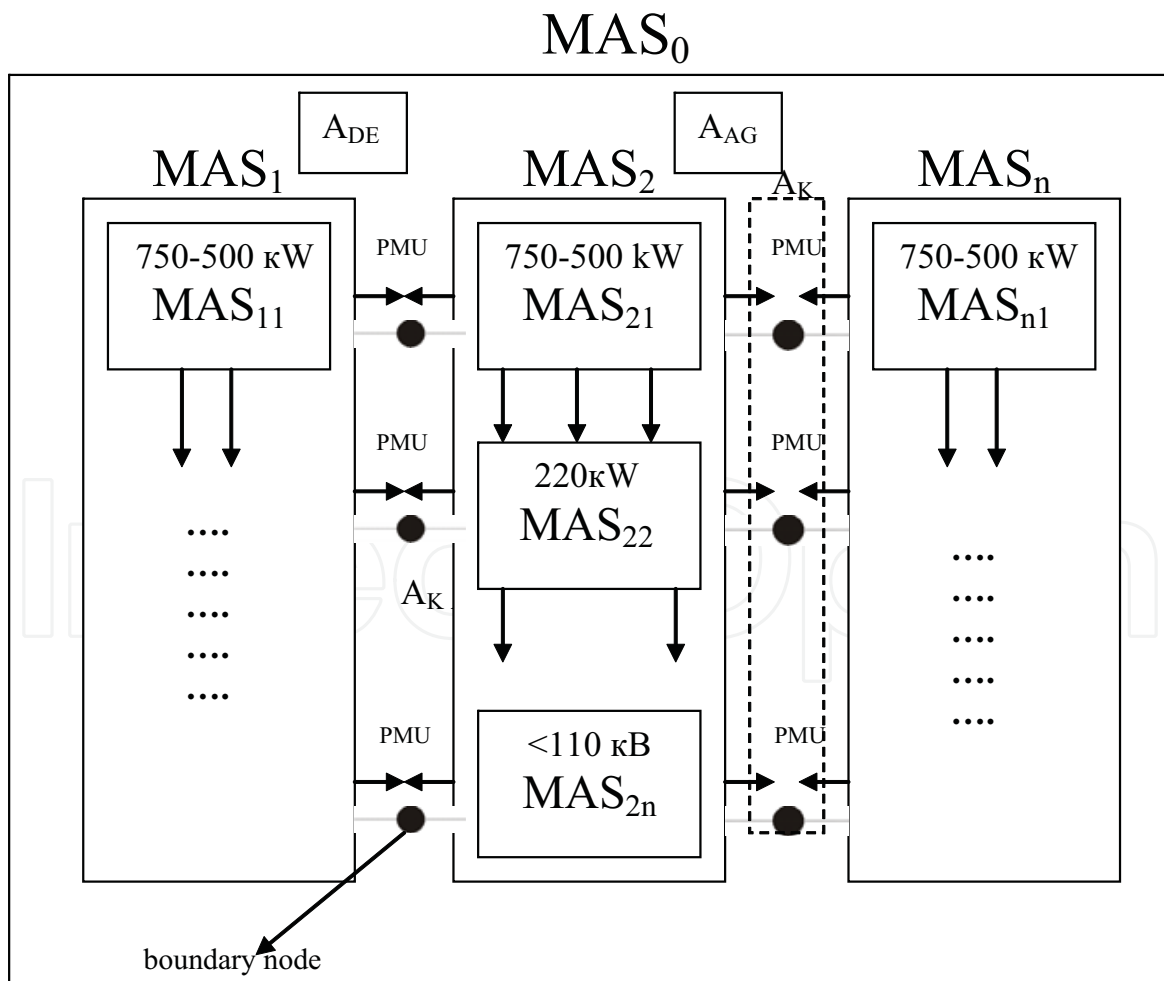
$MAS_0$

$A_{DE}$

$A_{AG}$

$MAS_1$

$MAS_2$

$A_K$

$MAS_n$

750-500 кW
$MAS_{11}$

PMU

750-500 kW
$MAS_{21}$

PMU

750-500 кW
$MAS_{n1}$

PMU

220кW
$MAS_{22}$

PMU

....
....
....
....
....

$A_K$

....
....
....
....
....

PMU

<110 кВ
$MAS_{2n}$

PMU

boundary node